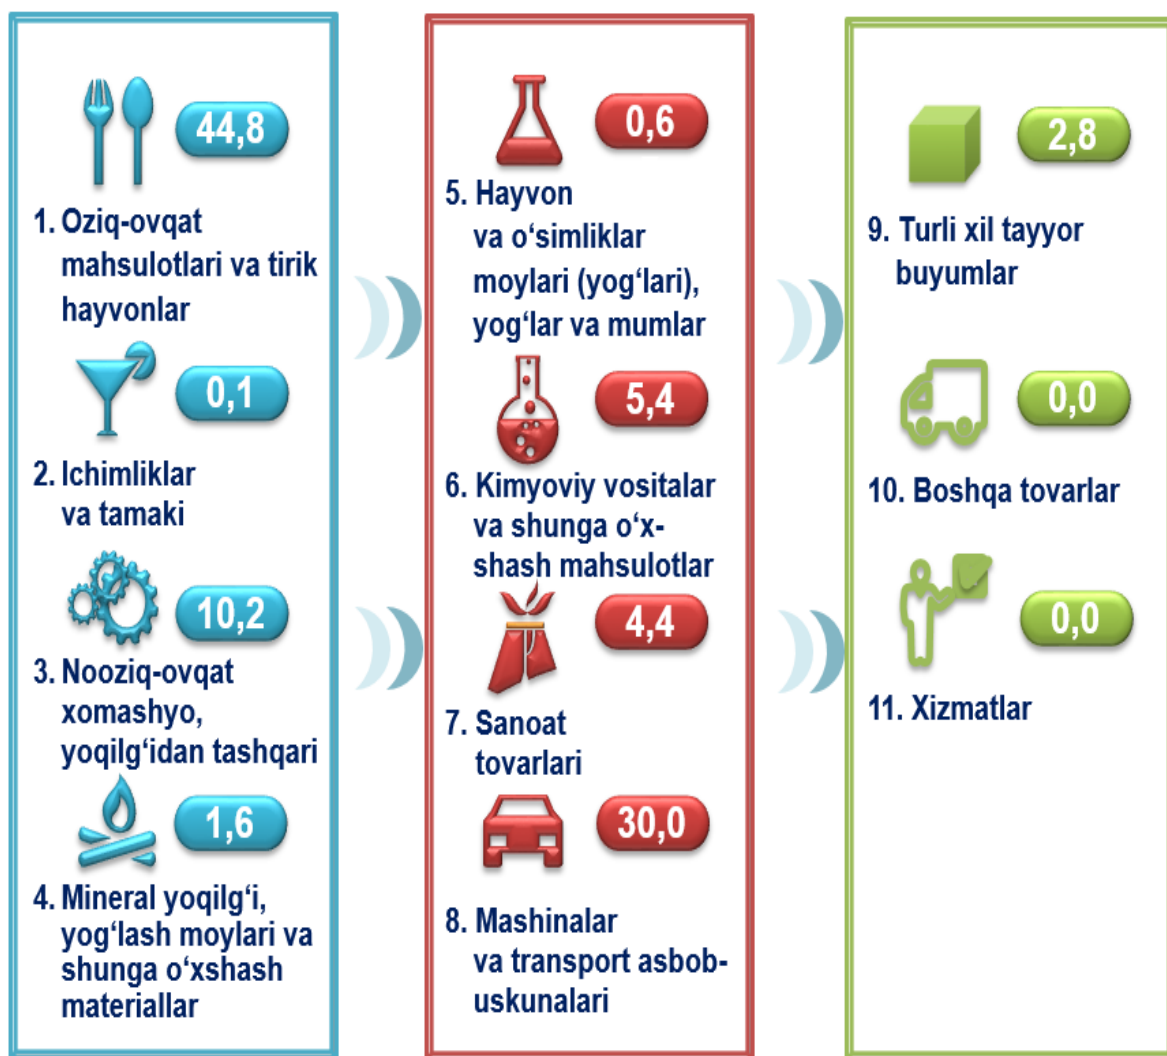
44,8

1. Oziq-ovqat mahsulotlari va tirik hayvonlar

0,1

2. Ichimliklar va tamaki

10,2

3. Nooziq-ovqat xomashyo, yoqilg‘idan tashqari

1,6

4. Mineral yoqilg‘i, yog‘lash moylari va shunga o‘xshash materiallar

0,6

5. Hayvon va o‘simliklar moylari (yog‘lari), yog‘lar va mumlar

5,4

6. Kimyoviy vositalar va shunga o‘xshash mahsulotlar

4,4

7. Sanoat tovarlari

30,0

8. Mashinalar va transport asbob-uskunalari

2,8

9. Turli xil tayyor buyumlar

0,0

10. Boshqa tovarlar

0,0

11. Xizmatlar